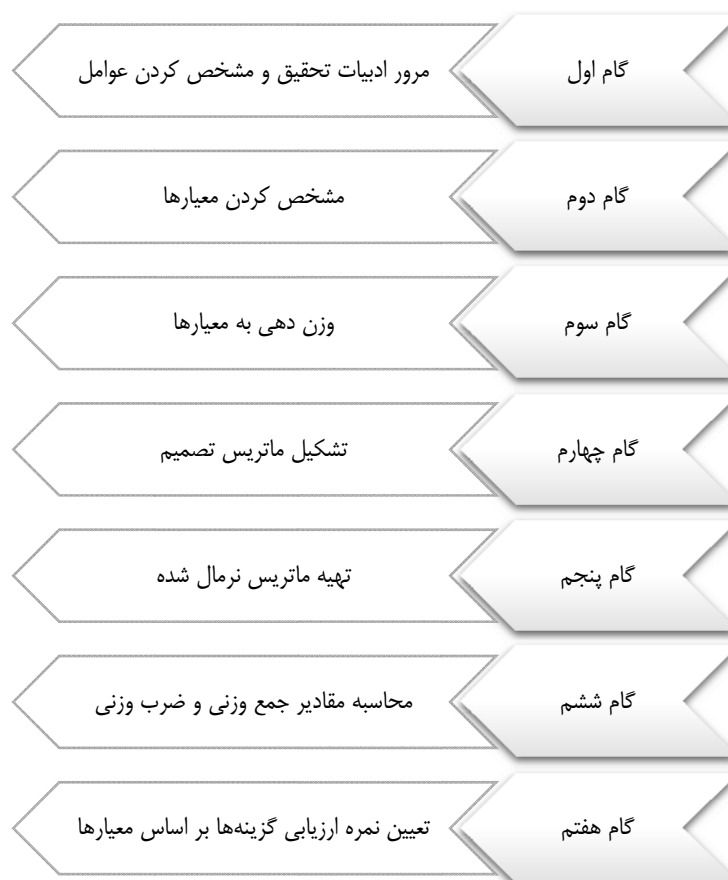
گام اول
مرور ادبیات تحقیق و مشخص کردن عوامل

گام دوم
مشخص کردن معیارها

گام سوم
وزن دهی به معیارها

گام چهارم
تشکیل ماتریس تصمیم

گام پنجم
تهیه ماتریس نرمال شده

گام ششم
محاسبه مقادیر جمع وزنی و ضرب وزنی

گام هفتم
تعیین نمره ارزیابی گزینه‌ها بر اساس معیارها